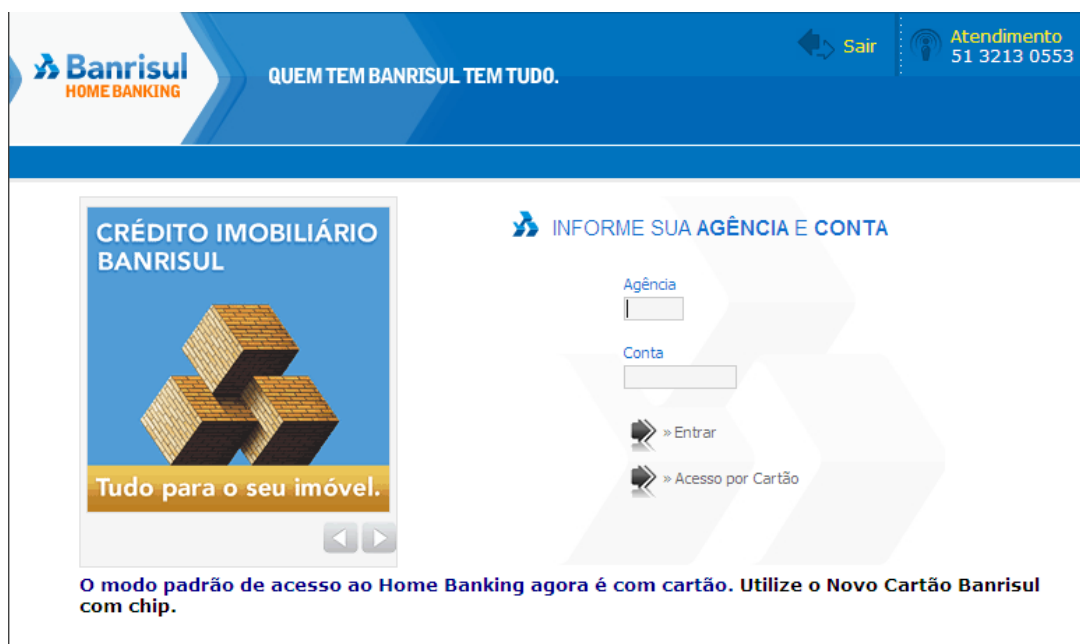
Banrisul
HOME BANKING

QUEM TEM BANRISUL TEM TUDO.

Sair

Atendimento
51 3213 0553

CRÉDITO IMOBILIÁRIO BANRISUL

Tudo para o seu imóvel.

INFORME SUA AGÊNCIA E CONTA

Agência

Conta

» Entrar

» Acesso por Cartão

O modo padrão de acesso ao Home Banking agora é com cartão. Utilize o Novo Cartão Banrisul com chip.